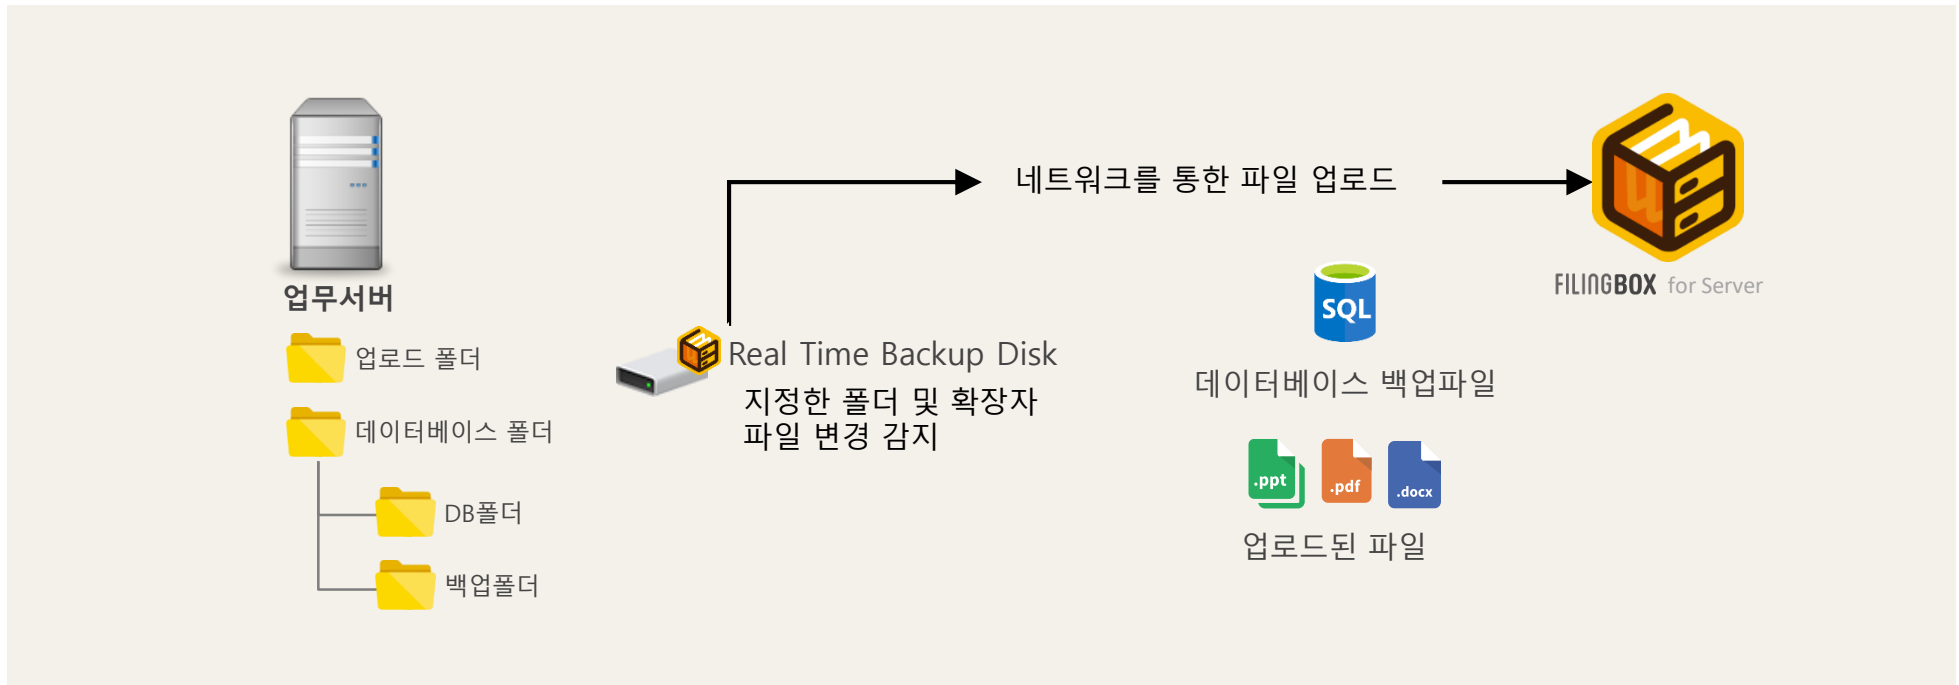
업무서버

업로드 폴더

데이터베이스 폴더

DB폴더

백업폴더

Real Time Backup Disk

지정한 폴더 및 확장자 파일 변경 감지

네트워크를 통한 파일 업로드

SQL

데이터베이스 백업파일

.ppt .pdf .docx

업로드된 파일

FILINGBOX for Server